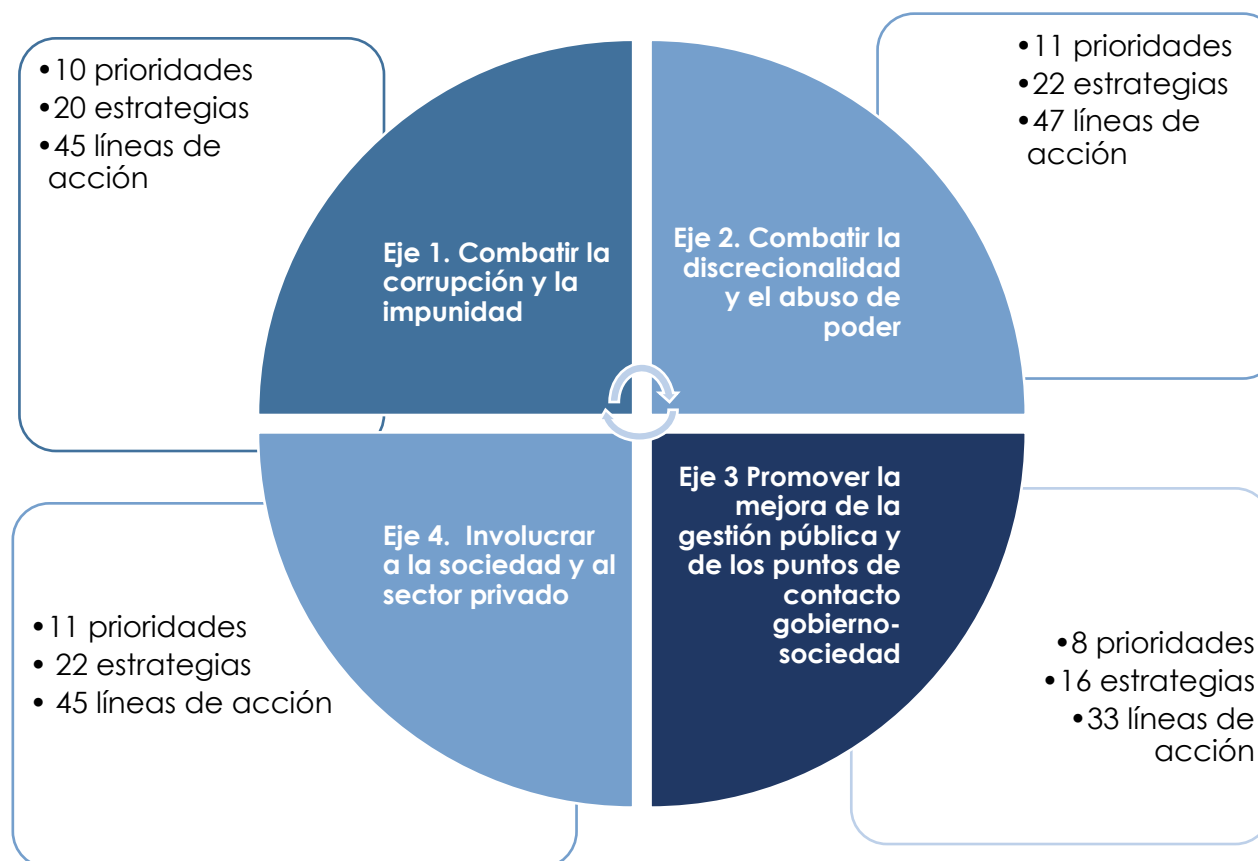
•10 prioridades
•20 estrategias
•45 líneas de acción

•11 prioridades
•22 estrategias
•47 líneas de acción

Eje 1. Combatir la corrupción y la impunidad

Eje 2. Combatir la discrecionalidad y el abuso de poder

Eje 4. Involucrar a la sociedad y al sector privado

Eje 3 Promover la mejora de la gestión pública y de los puntos de contacto gobierno-sociedad

•11 prioridades
• 22 estrategias
• 45 líneas de acción

•8 prioridades
•16 estrategias
•33 líneas de acción